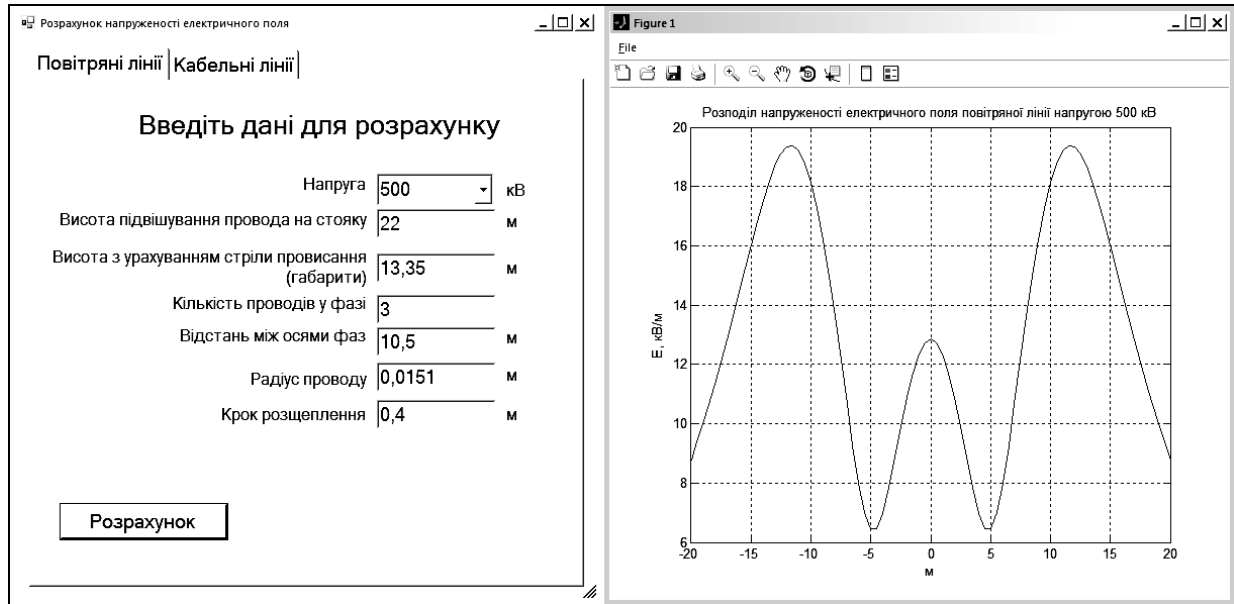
Розрахунок напруженості електричного поля

Повітряні лінії | Кабельні лінії

Введіть дані для розрахунку

Напруга 500 кВ

Висота підвішування провода на стояку 22 м

Висота з урахуванням стріли провисання (габарити) 13,35 м

Кількість проводів у фазі 3

Відстань між осями фаз 10,5 м

Радіус проводу 0,0151 м

Крок розщеплення 0,4 м

Розрахунок

Figure 1

File

Розподіл напруженості електричного поля повітряної лінії напругою 500 кВ

E, кВ/м

20
18
16
14
12
10
8
6

-20 -15 -10 -5 0 5 10 15 20

м